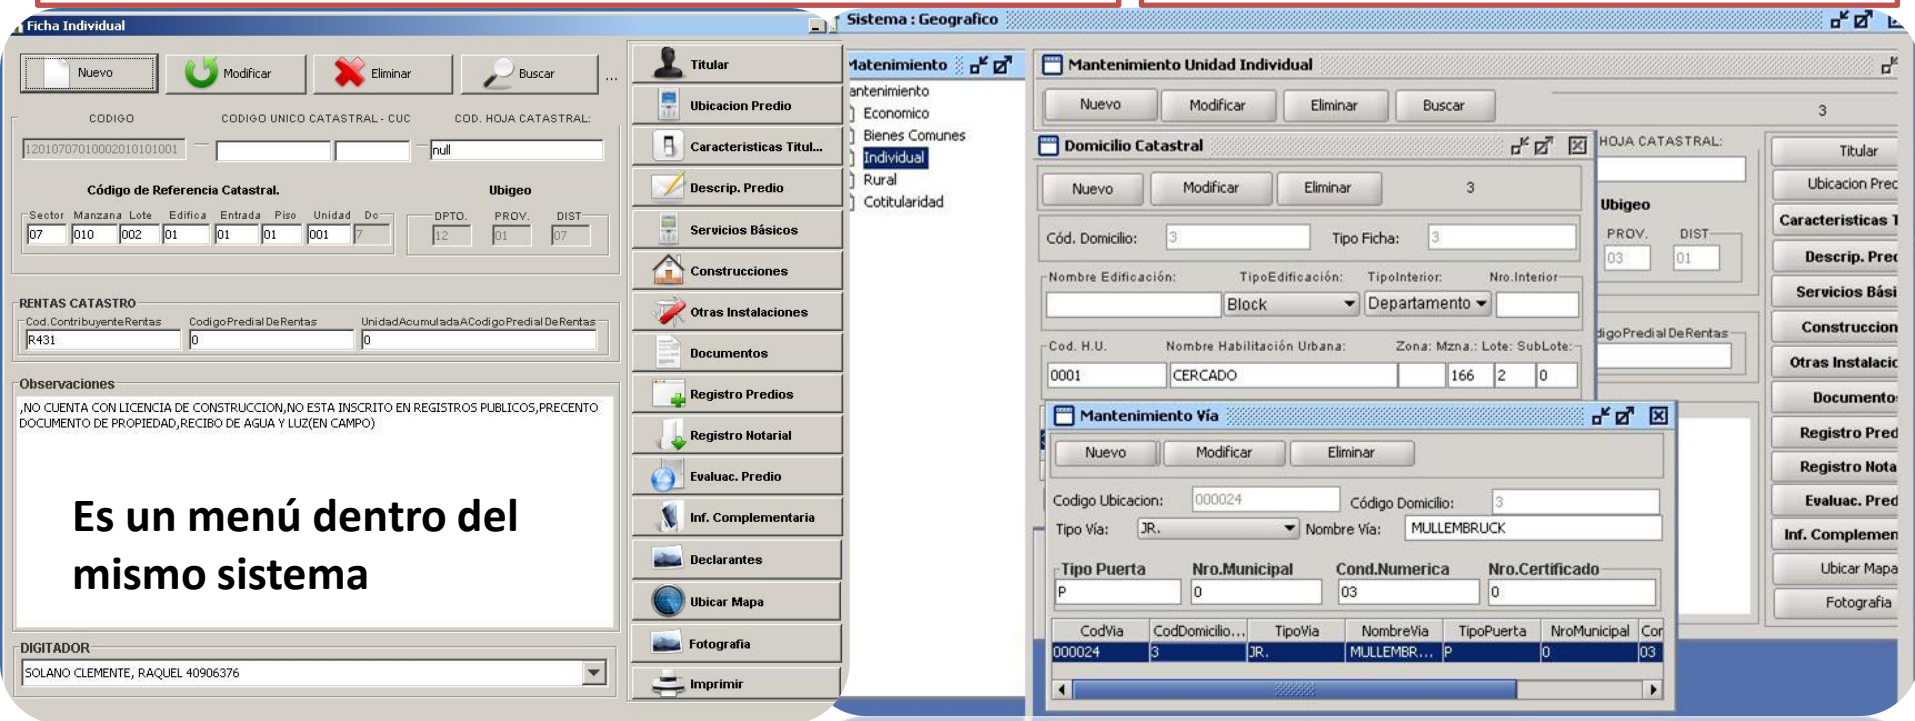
Ficha Individual

Nuevo Modificar Eliminar Buscar ...

CODIGO CODIGO UNICO CATASTRAL - CUC COD. HOJA CATASTRAL:

12010707010002010101001 null

Código de Referencia Catastral. Ubigeo

Sector Manzana Lote Edifica Entrada Piso Unidad Dc DPTO. PROV. DIST

07 010 002 01 01 01 001 7 12 01 07

RENTAS CATASTRO

Cod.ContribuyenteRentas CodigoPredialDeRentas UnidadAcumuladaACodigoPredialDeRentas

R431 0 0

Observaciones

,NO CUENTA CON LICENCIA DE CONSTRUCCION,NO ESTA INSCRITO EN REGISTROS PUBLICOS,PRECENTO DOCUMENTO DE PROPIEDAD,RECIBO DE AGUA Y LUZ(EN CAMPO)

Es un menú dentro del mismo sistema

DIGITADOR

SOLANO CLEMENTE, RAQUEL 40906376

Titular
Ubicacion Predio
Caracteristicas Titul...
Descrip. Predio
Servicios Básicos
Construcciones
Otras Instalaciones
Documentos
Registro Predios
Registro Notarial
Evaluac. Predio
Inf. Complementaria
Declarantes
Ubicar Mapa
Fotografia
Imprimir

Sistema : Geografico

Matenimiento

antenimiento
Economico
Bienes Comunes
Individual
Rural
Cotitularidad

Mantenimiento Unidad Individual

Nuevo Modificar Eliminar Buscar 3

HOJA CATASTRAL:

Ubigeo

PROV. DIST

03 01

digoPredialDeRentas

Titular
Ubicacion Prec
Caracteristicas T
Descrip. Prec
Servicios Bási
Construccion
Otras Instalacio
Documento
Registro Pred
Registro Nota
Evaluac. Pred
Inf. Complemen
Ubicar Mapa
Fotografia

Domicilio Catastral

Nuevo Modificar Eliminar 3

Cód. Domicilio: 3 Tipo Ficha: 3

Nombre Edificación: TipoEdificación: TipoInterior: Nro.Interior

Block Departamento

Cod. H.U. Nombre Habilitación Urbana: Zona: Mzna.: Lote: SubLote:

0001 CERCADO 166 2 0

Mantenimiento Vía

Nuevo Modificar Eliminar

Codigo Ubicacion: 000024 Código Domicilio: 3

Tipo Vía: JR. Nombre Vía: MULLEMBRUCK

Tipo Puerta Nro.Municipal Cond.Numerica Nro.Certificado

P 0 03 0

| CodVia | CodDomicilio... | TipoVia | NombreVia | TipoPuerta | NroMunicipal | Cor |
|---|---|---|---|---|---|---|
| 000024 | 3 | JR. | MULLEMBR... | P | 0 | 03 |